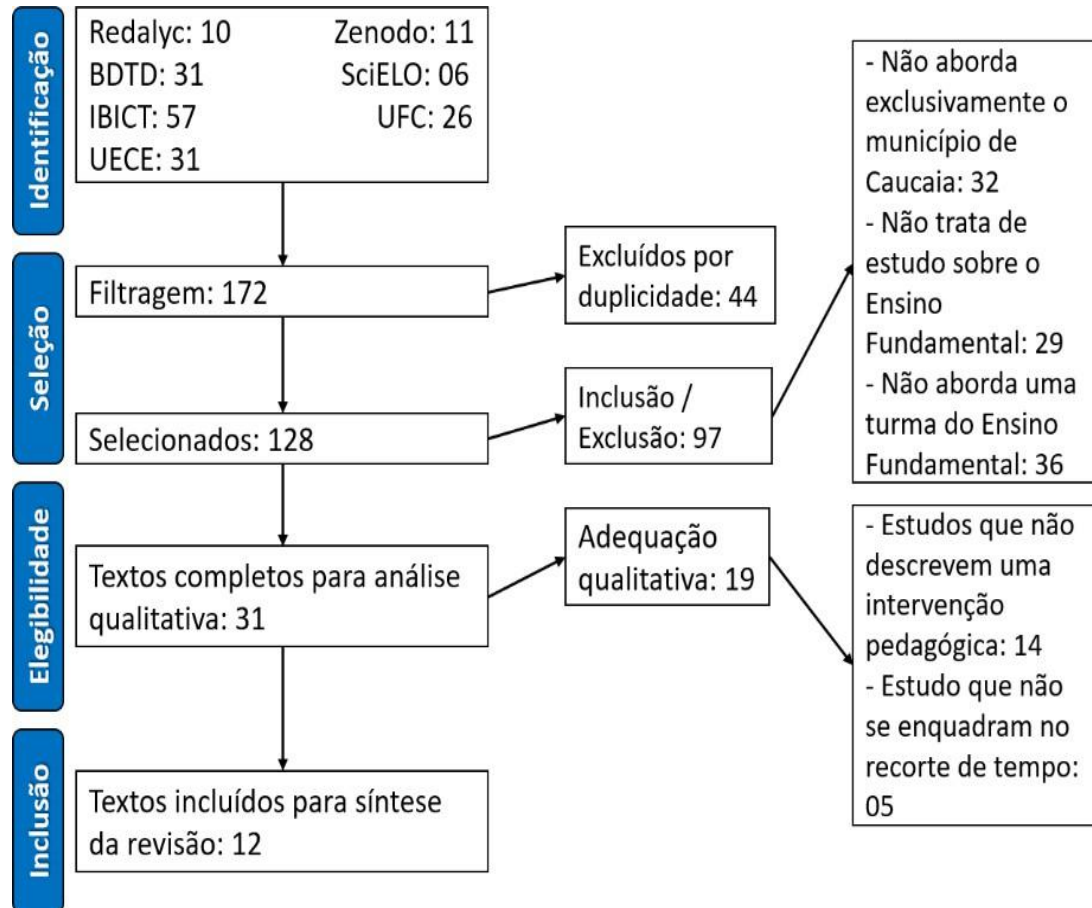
Identificação

Redalyc: 10
Zenodo: 11
BDTD: 31
SciELO: 06
IBICT: 57
UFC: 26
UECE: 31

Seleção

Filtragem: 172

Excluídos por duplicidade: 44

Selecionados: 128

Inclusão / Exclusão: 97

- Não aborda exclusivamente o município de Caucaia: 32
- Não trata de estudo sobre o Ensino Fundamental: 29
- Não aborda uma turma do Ensino Fundamental: 36

Elegibilidade

Textos completos para análise qualitativa: 31

Adequação qualitativa: 19

- Estudos que não descrevem uma intervenção pedagógica: 14
- Estudo que não se enquadram no recorte de tempo: 05

Inclusão

Textos incluídos para síntese da revisão: 12